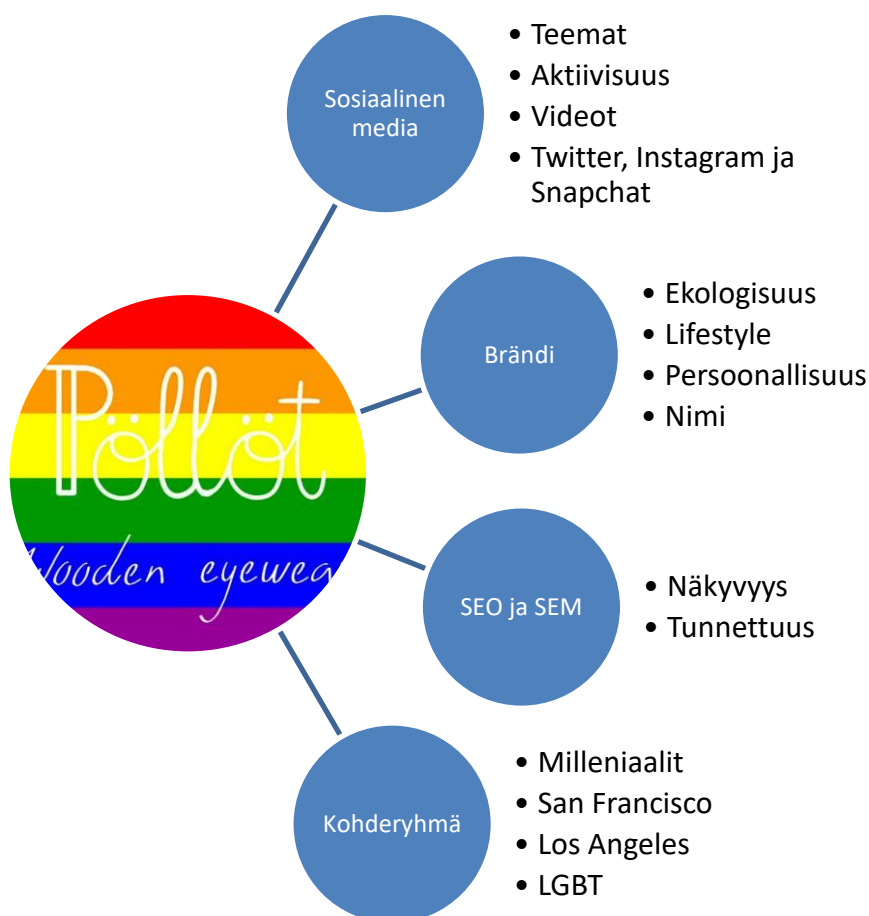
Pöllöt
Wooden eyewea

Sosiaalinen media
• Teemat
• Aktiivisuus
• Videot
• Twitter, Instagram ja Snapchat

Brändi
• Ekologisuus
• Lifestyle
• Persoonallisuus
• Nimi

SEO ja SEM
• Näkyvyys
• Tunnettuus

Kohderyhmä
• Milleniaalit
• San Francisco
• Los Angeles
• LGBT